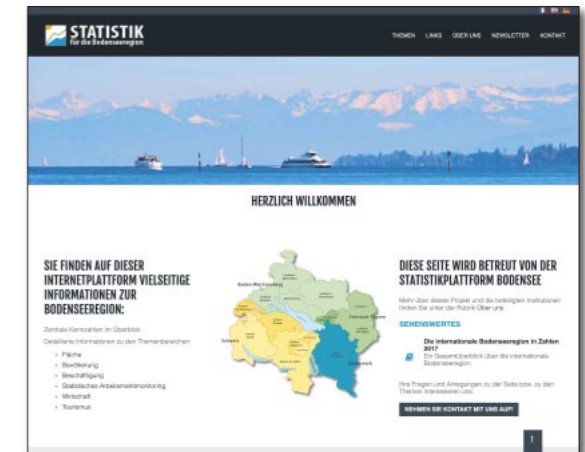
STATISTIK
für die Bodenseeregion

THEMEN LINKS ÜBER UNS NEWSLETTER KONTAKT

HERZLICH WILLKOMMEN

SIE FINDEN AUF DIESER INTERNETPLATTFORM VIELSEITIGE INFORMATIONEN ZUR BODENSEEREGION:

Zentrale Kennzahlen im Überblick

Detaillierte Informationen zu den Themenbereichen

- Fläche
- Bevölkerung
- Beschäftigung
- Statistisches Arbeitsmarktmonitoring
- Wirtschaft
- Tourismus

Baden-Württemberg
Schweiz
Österreich

DIESE SEITE WIRD BETREUT VON DER STATISTIKPLATTFORM BODENSEE

Mehr über dieses Projekt und die beteiligten Institutionen finden Sie unter der Rubrik Über uns.

SEHENSWERTES

Die internationale Bodenseeregion in Zahlen 2017
Ein Gesamtüberblick über die internationale Bodenseeregion.

Ihre Fragen und Anregungen zu der Seite bzw. zu den Themen interessieren uns!

NEHMEN SIE KONTAKT MIT UNS AUF!